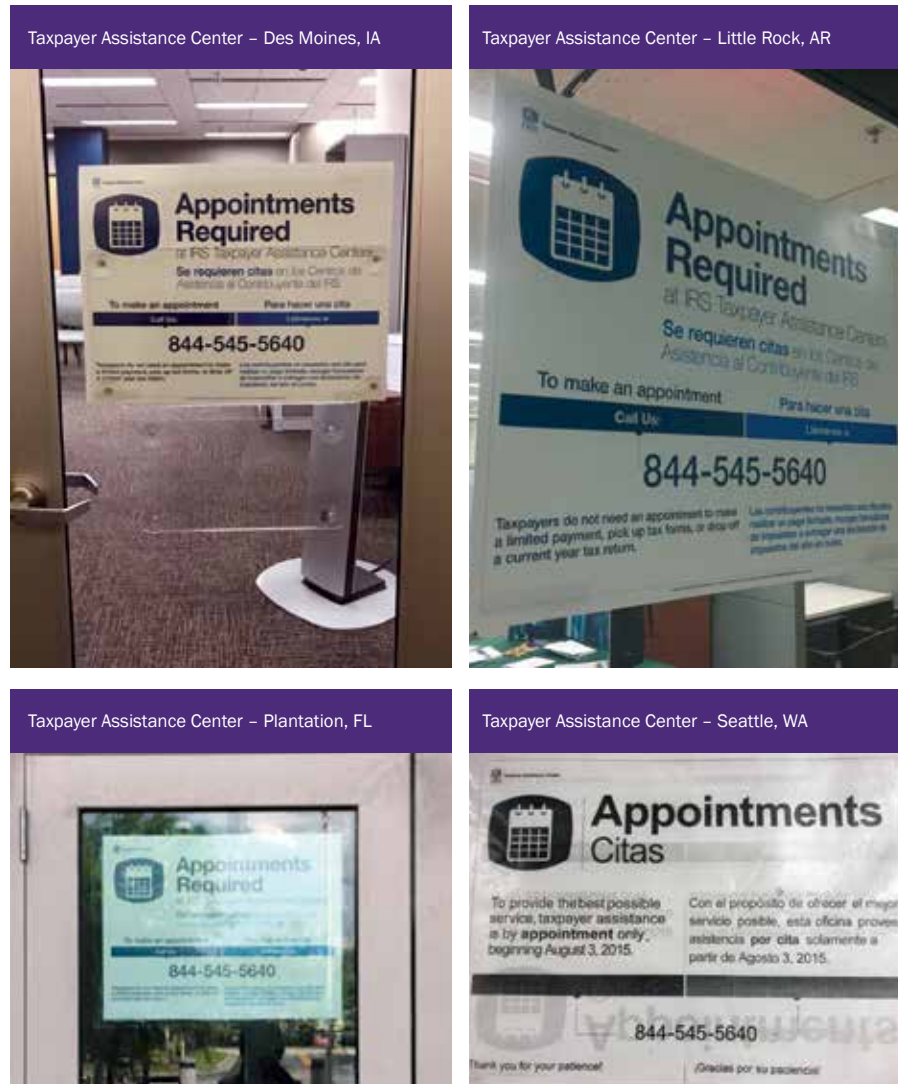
Taxpayer Assistance Center – Des Moines, IA

Appointments Required
at IRS Taxpayer Assistance Centers
Se requieren citas en los Centros de Asistencia al Contribuyente del IRS
To make an appointment
Para hacer una cita
Call Us
Llámenos a
844-545-5640
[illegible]

Taxpayer Assistance Center – Little Rock, AR

Appointments Required
at IRS Taxpayer Assistance Centers
Se requieren citas en los Centros de Asistencia al Contribuyente del IRS
To make an appointment
Para hacer una cita
Call Us
Llámenos a
844-545-5640
Taxpayers do not need an appointment to make a limited payment, pick up tax forms, or drop off a current year tax return.
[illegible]

Taxpayer Assistance Center – Plantation, FL

Appointments Required
844-545-5640
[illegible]

Taxpayer Assistance Center – Seattle, WA

Appointments
Citas
To provide thebest possible service, taxpayer assistance is by appointment only, beginning August 3, 2015.
Con el propósito de ofrecer el mejor servicio posible, esta oficina provee asistencia por cita solamente a partir de Agosto 3, 2015.
844-545-5640
Thank you for your patience!
¡Gracias por su paciencia!